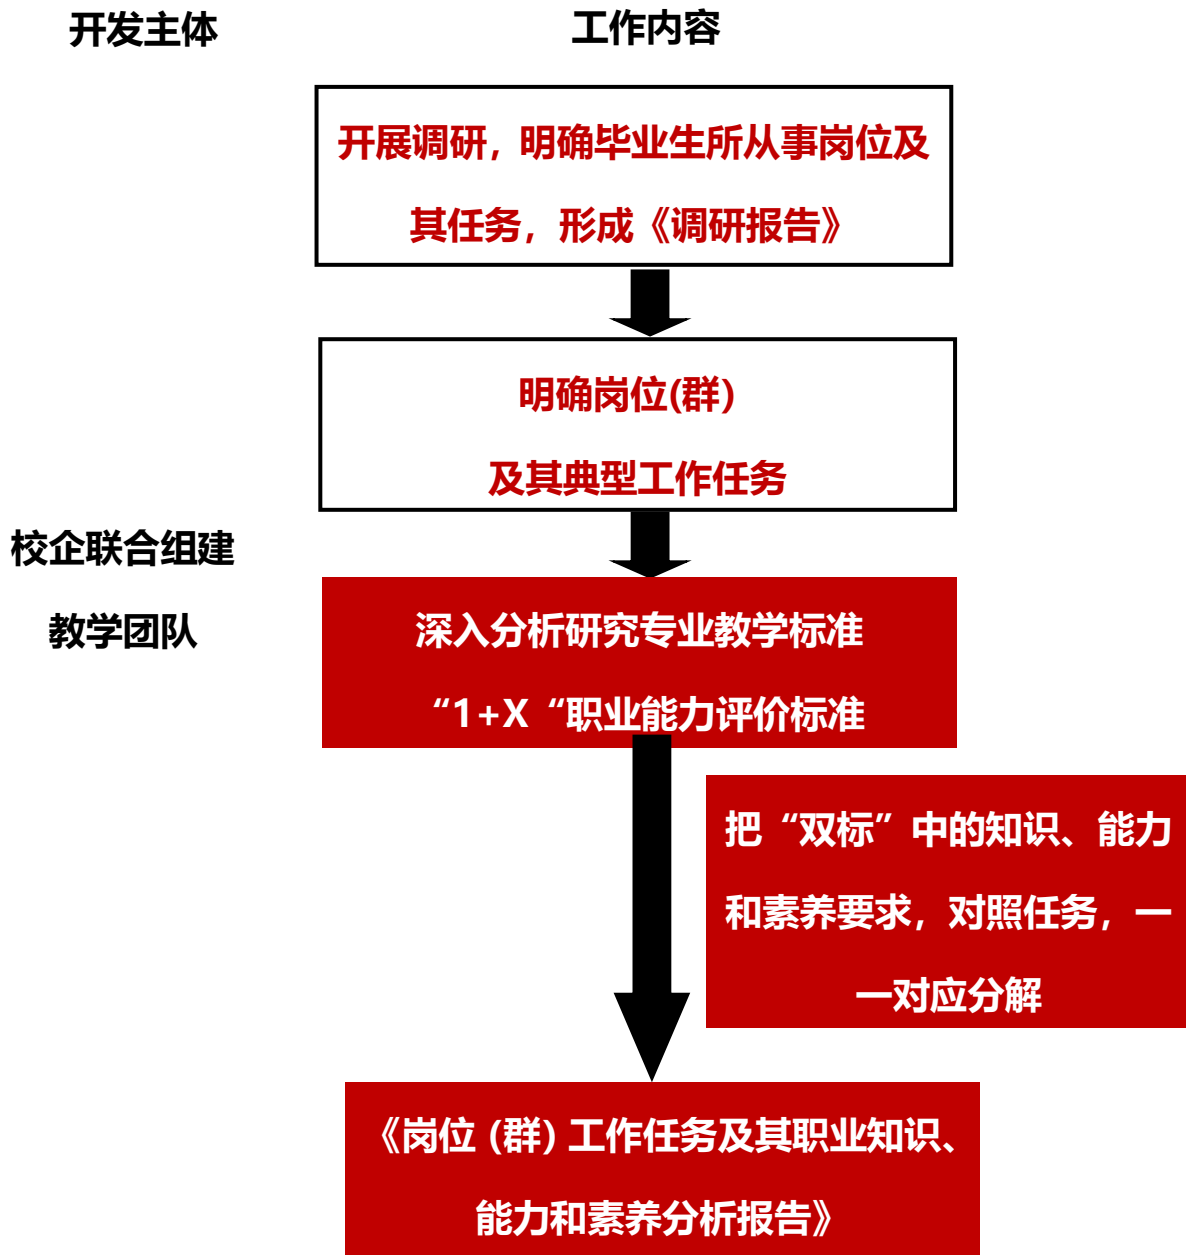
开发主体

工作内容

开展调研，明确毕业生所从事岗位及其任务，形成《调研报告》

明确岗位(群)

及其典型工作任务

校企联合组建

教学团队

深入分析研究专业教学标准

“1+X“职业能力评价标准

把“双标”中的知识、能力和素养要求，对照任务，一一对应分解

《岗位（群）工作任务及其职业知识、能力和素养分析报告》